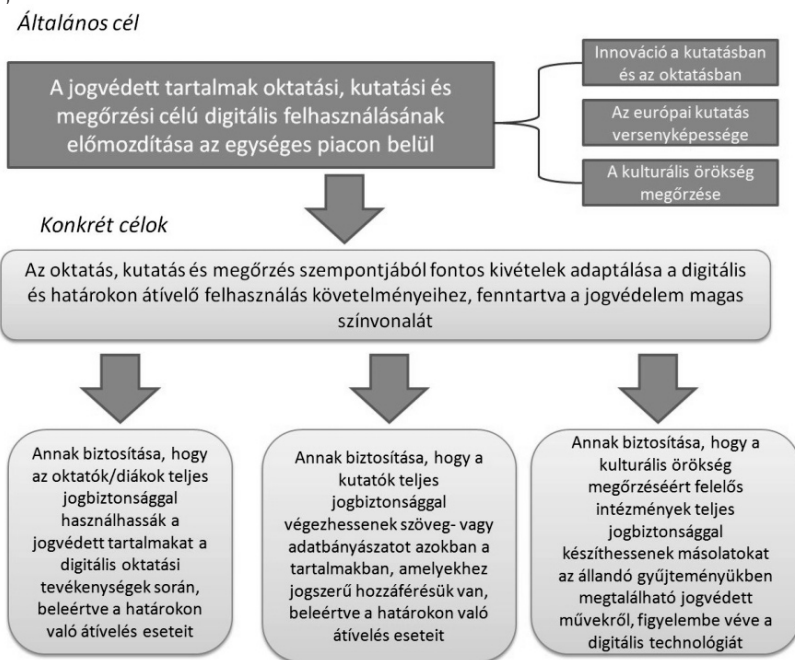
Általános cél

A jogvédett tartalmak oktatási, kutatási és megőrzési célú digitális felhasználásának előmozdítása az egységes piacon belül

Innováció a kutatásban és az oktatásban

Az európai kutatás versenyképessége

A kulturális örökség megőrzése

Konkrét célok

Az oktatás, kutatás és megőrzés szempontjából fontos kivételek adaptálása a digitális és határokon átívelő felhasználás követelményeihez, fenntartva a jogvédelem magas színvonalát

Annak biztosítása, hogy az oktatók/diákok teljes jogbiztonsággal használhassák a jogvédett tartalmakat a digitális oktatási tevékenységek során, beleértve a határokon való átívelés eseteit

Annak biztosítása, hogy a kutatók teljes jogbiztonsággal végezhessenek szöveg- vagy adatbányászatot azokban a tartalmakban, amelyekhez jogszerű hozzáférésük van, beleértve a határokon való átívelés eseteit

Annak biztosítása, hogy a kulturális örökség megőrzéséért felelős intézmények teljes jogbiztonsággal készíthessenek másolatokat az állandó gyűjteményükben megtalálható jogvédett művekről, figyelembe véve a digitális technológiát